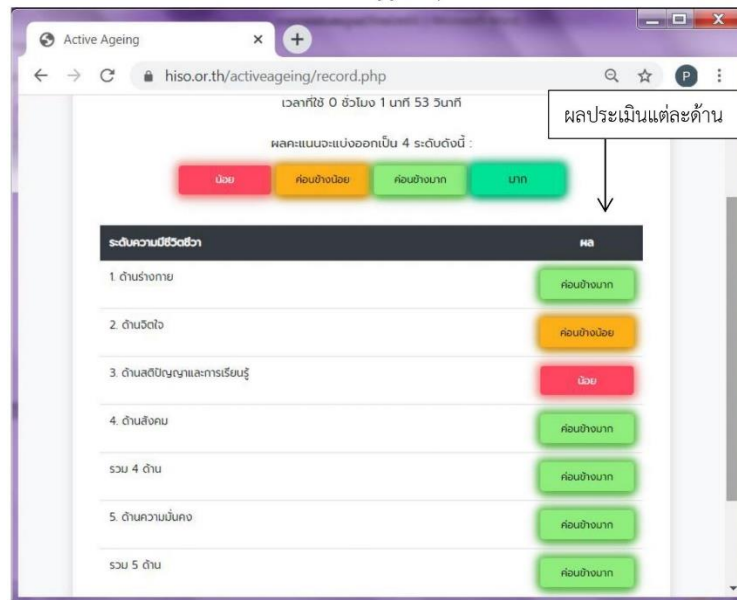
Active Ageing
×
+
hiso.or.th/activeageing/record.php
P
เวลาที่ใช้ 0 ชั่วโมง 1 นาที 53 วินาที

ผลประเมินแต่ละด้าน

ผลคะแนนจะแบ่งออกเป็น 4 ระดับดังนี้ :

น้อย
ค่อนข้างน้อย
ค่อนข้างมาก
มาก

| ระดับความมีชีวิตชีวา | ผล |
|---|---|
| 1. ด้านร่างกาย | ค่อนข้างมาก |
| 2. ด้านจิตใจ | ค่อนข้างน้อย |
| 3. ด้านสติปัญญาและการเรียนรู้ | น้อย |
| 4. ด้านสังคม | ค่อนข้างมาก |
| รวม 4 ด้าน | ค่อนข้างมาก |
| 5. ด้านความมั่นคง | ค่อนข้างมาก |
| รวม 5 ด้าน | ค่อนข้างมาก |